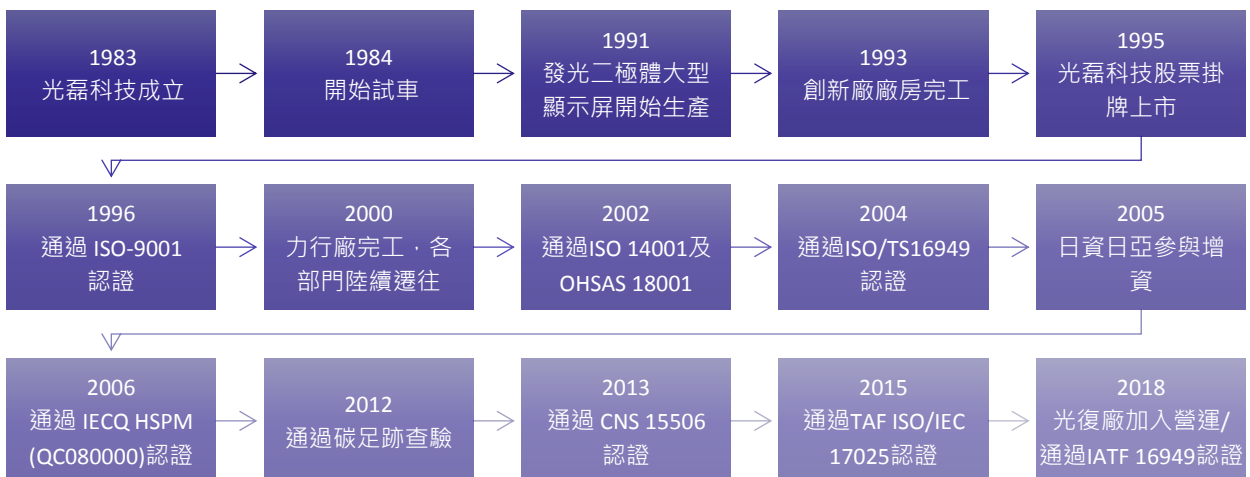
1983
光磊科技成立

1984
開始試車

1991
發光二極體大型顯示屏開始生產

1993
創新廠廠房完工

1995
光磊科技股票掛牌上市

1996
通過 ISO-9001認證

2000
力行廠完工，各部門陸續遷往

2002
通過ISO 14001及OHSAS 18001

2004
通過ISO/TS16949認證

2005
日資日亞參與增資

2006
通過 IECQ HSPM (QC080000)認證

2012
通過碳足跡查驗

2013
通過 CNS 15506認證

2015
通過TAF ISO/IEC 17025認證

2018
光復廠加入營運/通過IATF 16949認證